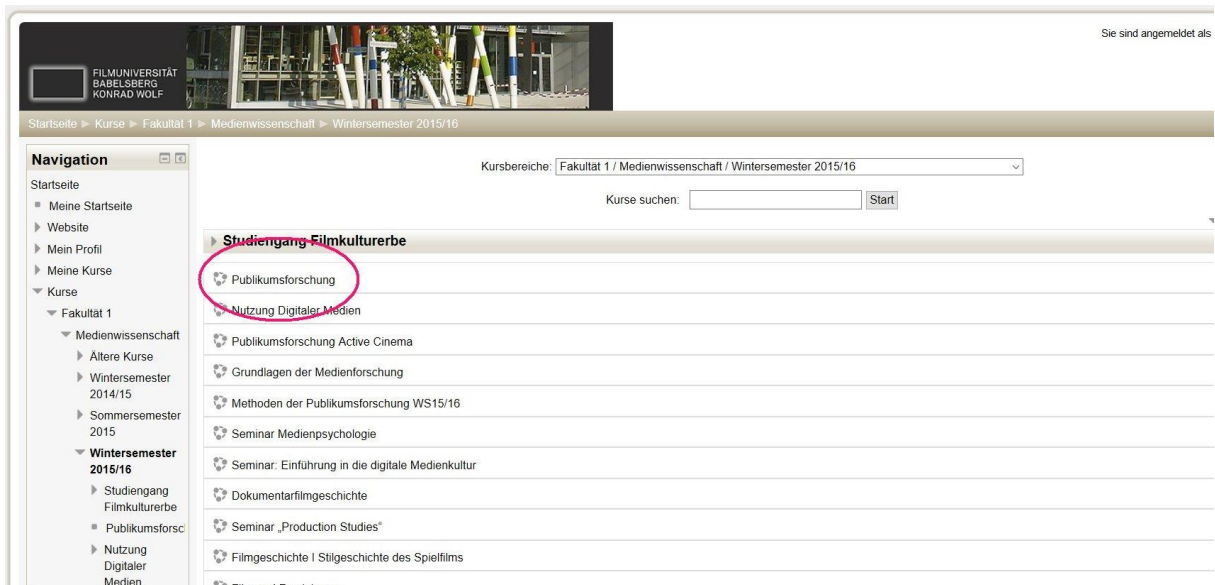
FILMUNIVERSITÄT BABELSBERG KONRAD WOLF

Sie sind angemeldet als

Startseite ► Kurse ► Fakultät 1 ► Medienwissenschaft ► Wintersemester 2015/16

Navigation

Startseite
Meine Startseite
Website
Mein Profil
Meine Kurse
Kurse
Fakultät 1
Medienwissenschaft
Ältere Kurse
Wintersemester 2014/15
Sommersemester 2015
Wintersemester 2015/16
Studiengang Filmkulturerbe
Publikumsforsc
Nutzung Digitaler Medien

Kursbereiche: Fakultät 1 / Medienwissenschaft / Wintersemester 2015/16

Kurse suchen: Start

Studiengang Filmkulturerbe

Publikumsforschung

Nutzung Digitaler Medien

Publikumsforschung Active Cinema

Grundlagen der Medienforschung

Methoden der Publikumsforschung WS15/16

Seminar Medienpsychologie

Seminar: Einführung in die digitale Medienkultur

Dokumentarfilmgeschichte

Seminar „Production Studies"

Filmgeschichte I Stilgeschichte des Spielfilms